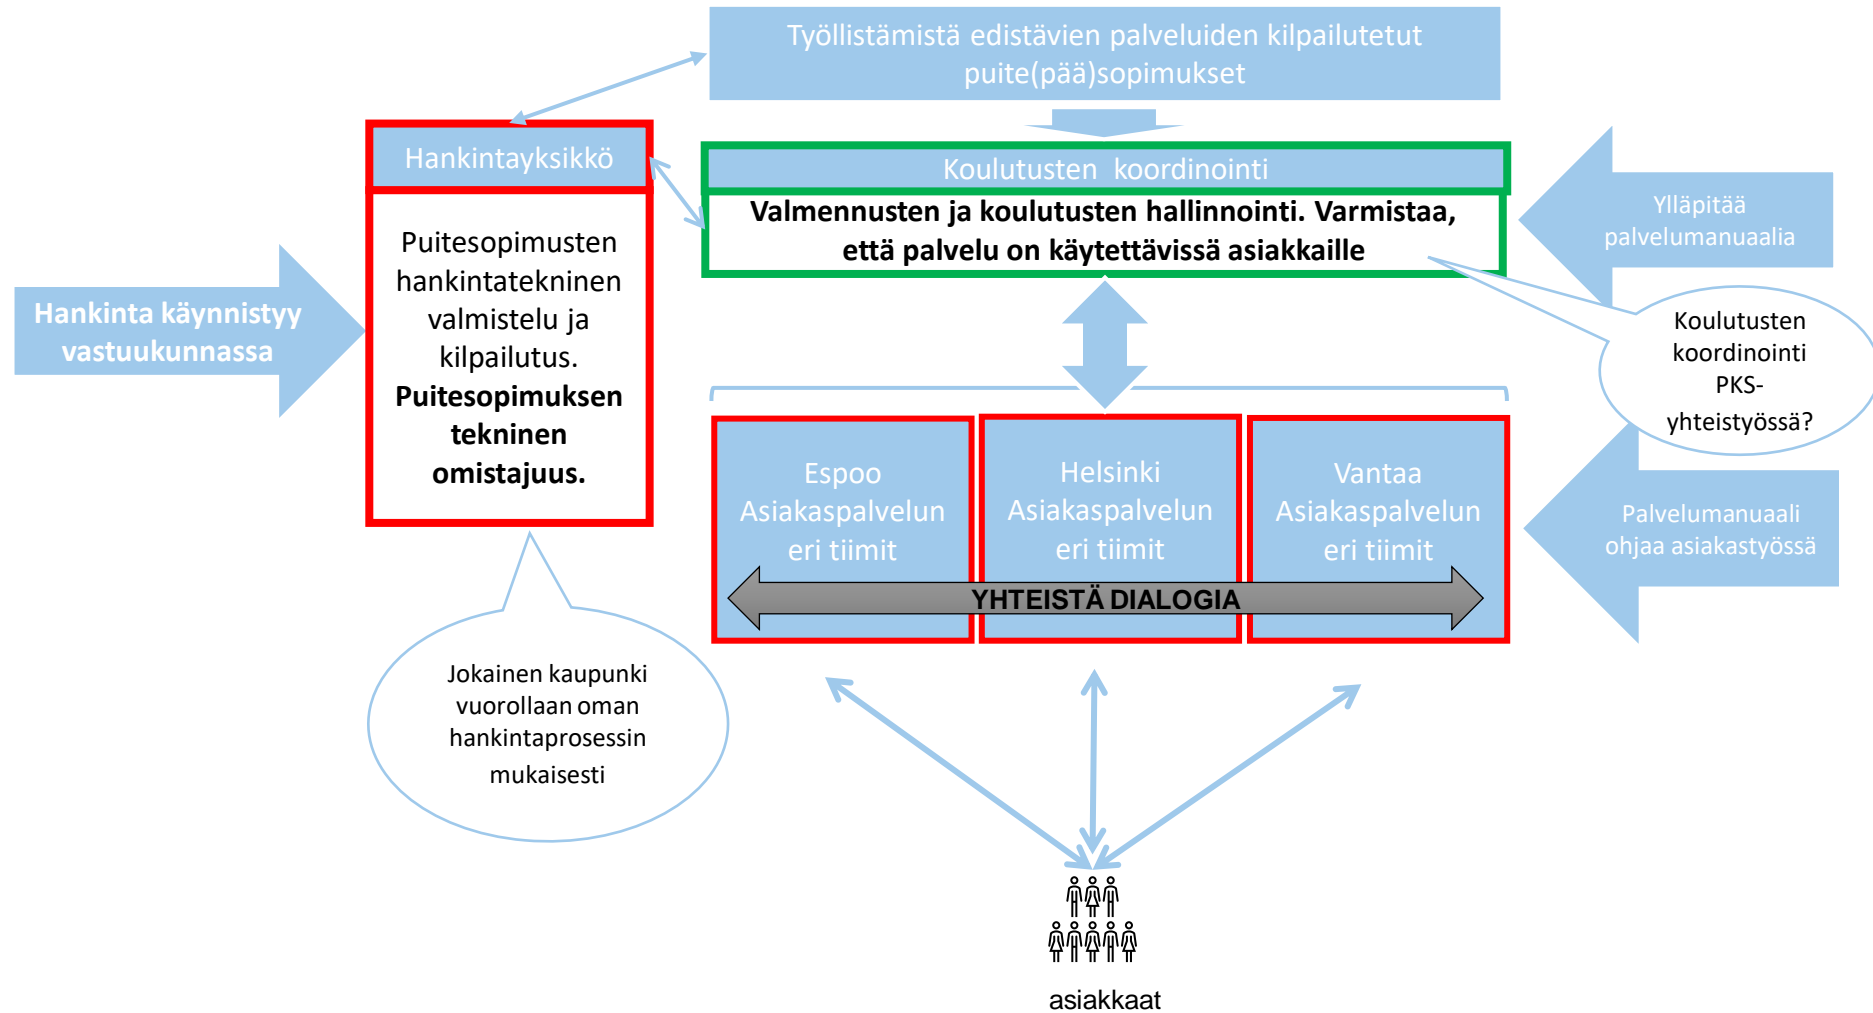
Työllistämistä edistävien palveluiden kilpailutetut puite(pää)sopimukset

Hankintayksikkö

Puitesopimusten hankintatekninen valmistelu ja kilpailutus. **Puitesopimuksen tekninen omistajuus.**

Koulutusten koordinointi

**Valmennusten ja koulutusten hallinnointi. Varmistaa, että palvelu on käytettävissä asiakkaille**

Ylläpitää palvelumanuaalia

Koulutusten koordinointi PKS-yhteistyössä?

Hankinta käynnistyy vastuukunnassa

Espoo Asiakaspalvelun eri tiimit

Helsinki Asiakaspalvelun eri tiimit

Vantaa Asiakaspalvelun eri tiimit

YHTEISTÄ DIALOGIA

Palvelumanuaali ohjaa asiakastyössä

Jokainen kaupunki vuorollaan oman hankintaprosessin mukaisesti

asiakkaat